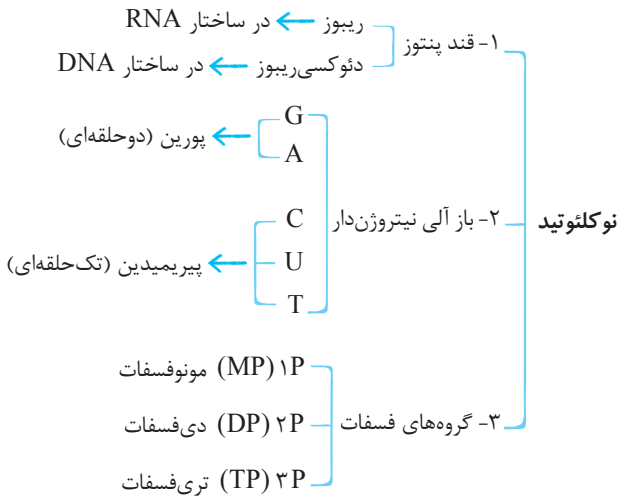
نوکلئوتید

۱- قند پنتوز
ریبوز ← در ساختار RNA
دئوکسی‌ریبوز ← در ساختار DNA

۲- باز آلی نیتروژن‌دار
G
A
پورین (دوحلقه‌ای)
C
U
T
پیریمیدین (تک‌حلقه‌ای)

۳- گروه‌های فسفات
۱P (MP) مونوفسفات
۲P (DP) دی‌فسفات
۳P (TP) تری‌فسفات